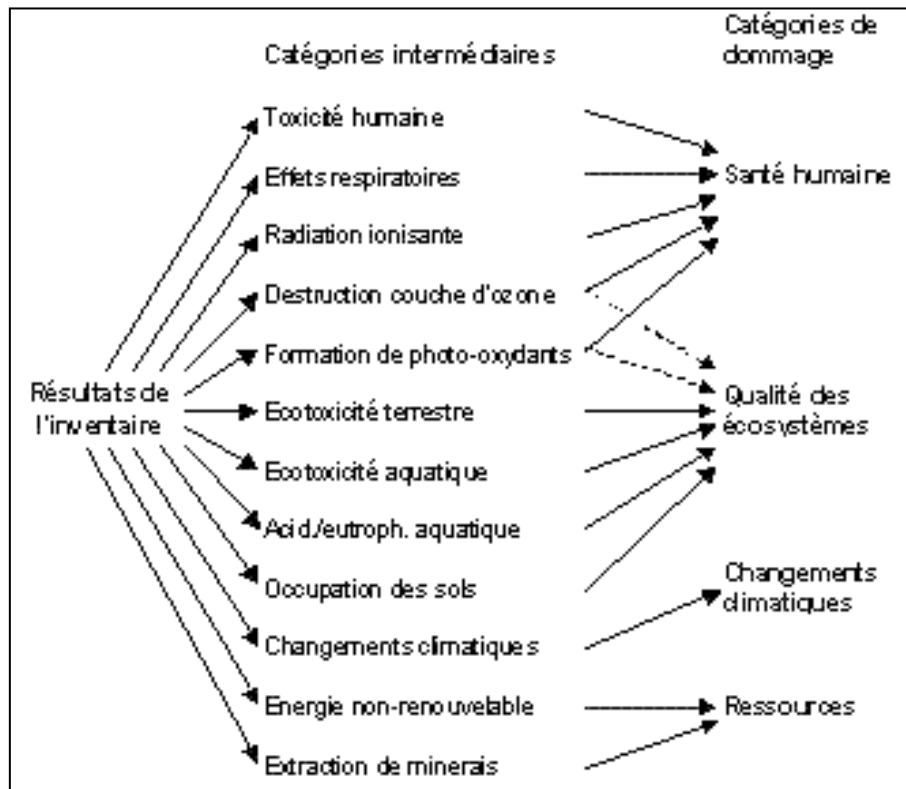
Catégories intermédiaires

Catégories de dommage

Toxicité humaine

Effets respiratoires

Radiation ionisante

Destruction couche d'ozone

Formation de photo-oxydants

Résultats de l'inventaire

Ecotoxicité terrestre

Ecotoxicité aquatique

Acid./eutroph. aquatique

Occupation des sols

Changements climatiques

Energie non-renouvelable

Extraction de minerais

Santé humaine

Qualité des écosystèmes

Changements climatiques

Ressources